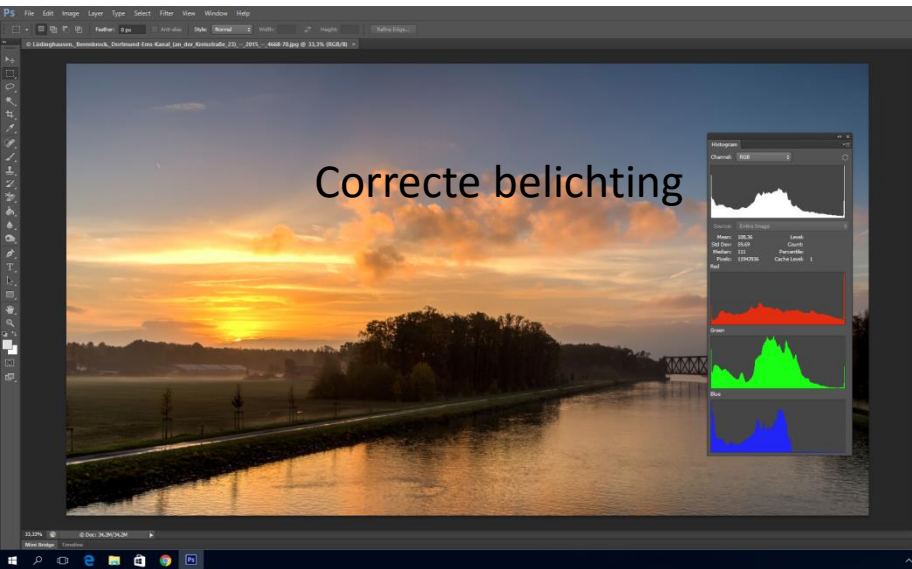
Ps File Edit Image Layer Type Select Filter View Window Help

Feather: 0 px Anti-alias Style: Normal Width: Height: Refine Edge...

© Lüdinghausen_Brenninck_Dortmund-Ems-Kanal_[an_der_Kreisstraße_ZD_-_2015_-_4668-78.jpg @ 33,3% (RGB/8) ×

Correcte belichting

Histogram

Channel: RGB

Source: Entire Image

Mean: 105.36 Level:
Std Dev: 55.69 Count:
Median: 111 Percentile:
Pixels: 1094536 Cache Level: 1

Red

Green

Blue

33,33% Doc: 34,3M/34,3M

Mini Bridge Timeline